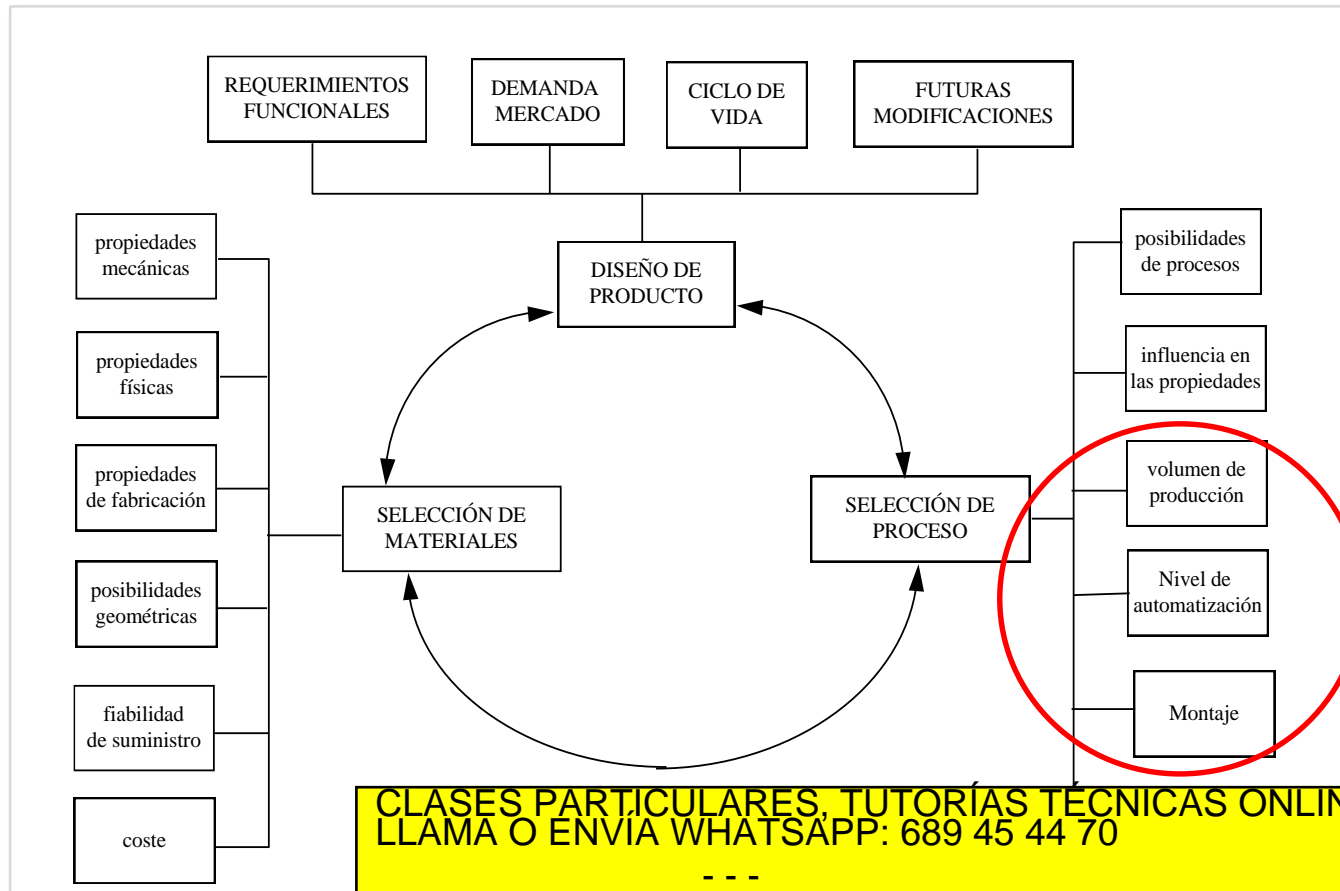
REQUERIMIENTOS FUNCIONALES

DEMANDA MERCADO

CICLO DE VIDA

FUTURAS MODIFICACIONES

DISEÑO DE PRODUCTO

propiedades mecánicas

propiedades físicas

propiedades de fabricación

posibilidades geométricas

fiabilidad de suministro

coste

SELECCIÓN DE MATERIALES

SELECCIÓN DE PROCESO

posibilidades de procesos

influencia en las propiedades

volumen de producción

Nivel de automatización

Montaje

CLASES PARTICULARES, TUTORÍAS TÉCNICAS ONLIN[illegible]
LLAMA O ENVÍA WHATSAPP: 689 45 44 70

- - -